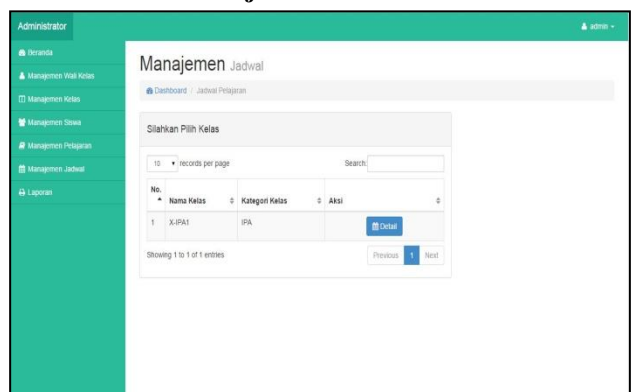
Administrator

admin

Beranda
Manajemen Wali Kelas
Manajemen Kelas
Manajemen Siswa
Manajemen Pelajaran
Manajemen Jadwal
Laporan

Manajemen Jadwal

Dashboard / Jadwal Pelajaran

Silahkan Pilih Kelas

10 records per page

Search:

| No. | Nama Kelas | Kategori Kelas | Aksi |
|---|---|---|---|
| 1 | X-IPA1 | IPA | Detail |

Showing 1 to 1 of 1 entries

Previous 1 Next